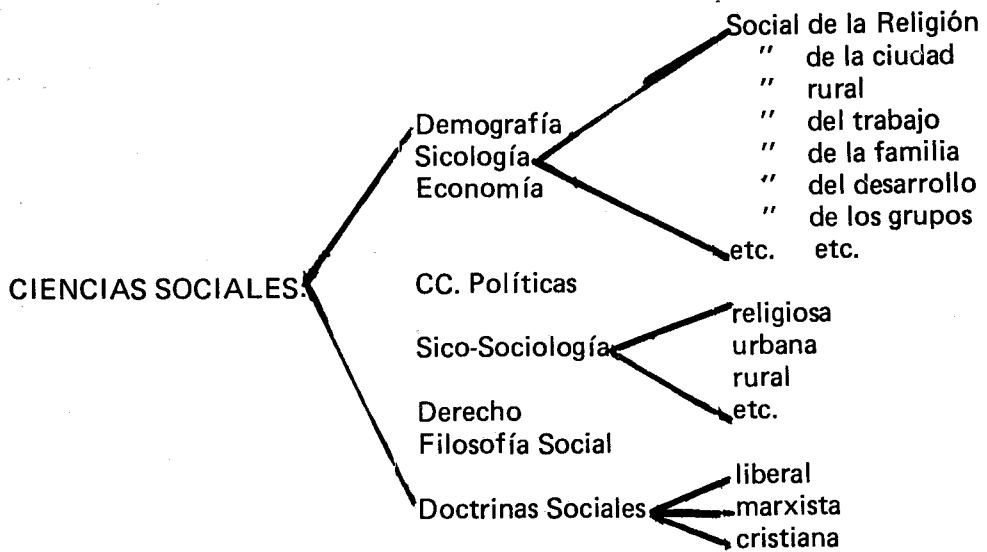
CIENCIAS SOCIALES

Demografía
Sicología
Economía

Social de la Religión
" de la ciudad
" rural
" del trabajo
" de la familia
" del desarrollo
" de los grupos
etc. etc.

CC. Políticas

Sico-Sociología

religiosa
urbana
rural
etc.

Derecho
Filosofía Social

Doctrinas Sociales

liberal
marxista
cristiana